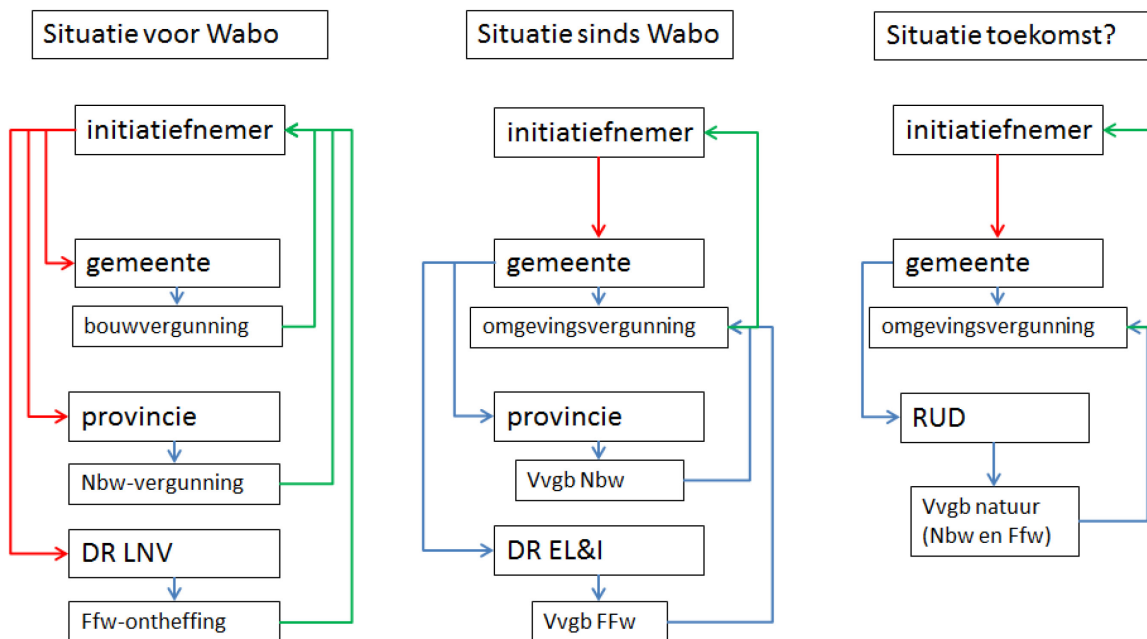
Situatie voor Wabo

initiatiefnemer

gemeente

bouwvergunning

provincie

Nbw-vergunning

DR LNV

Ffw-ontheffing

Situatie sinds Wabo

initiatiefnemer

gemeente

omgevingsvergunning

provincie

Vvgb Nbw

DR EL&I

Vvgb FFw

Situatie toekomst?

initiatiefnemer

gemeente

omgevingsvergunning

RUD

Vvgb natuur (Nbw en Ffw)